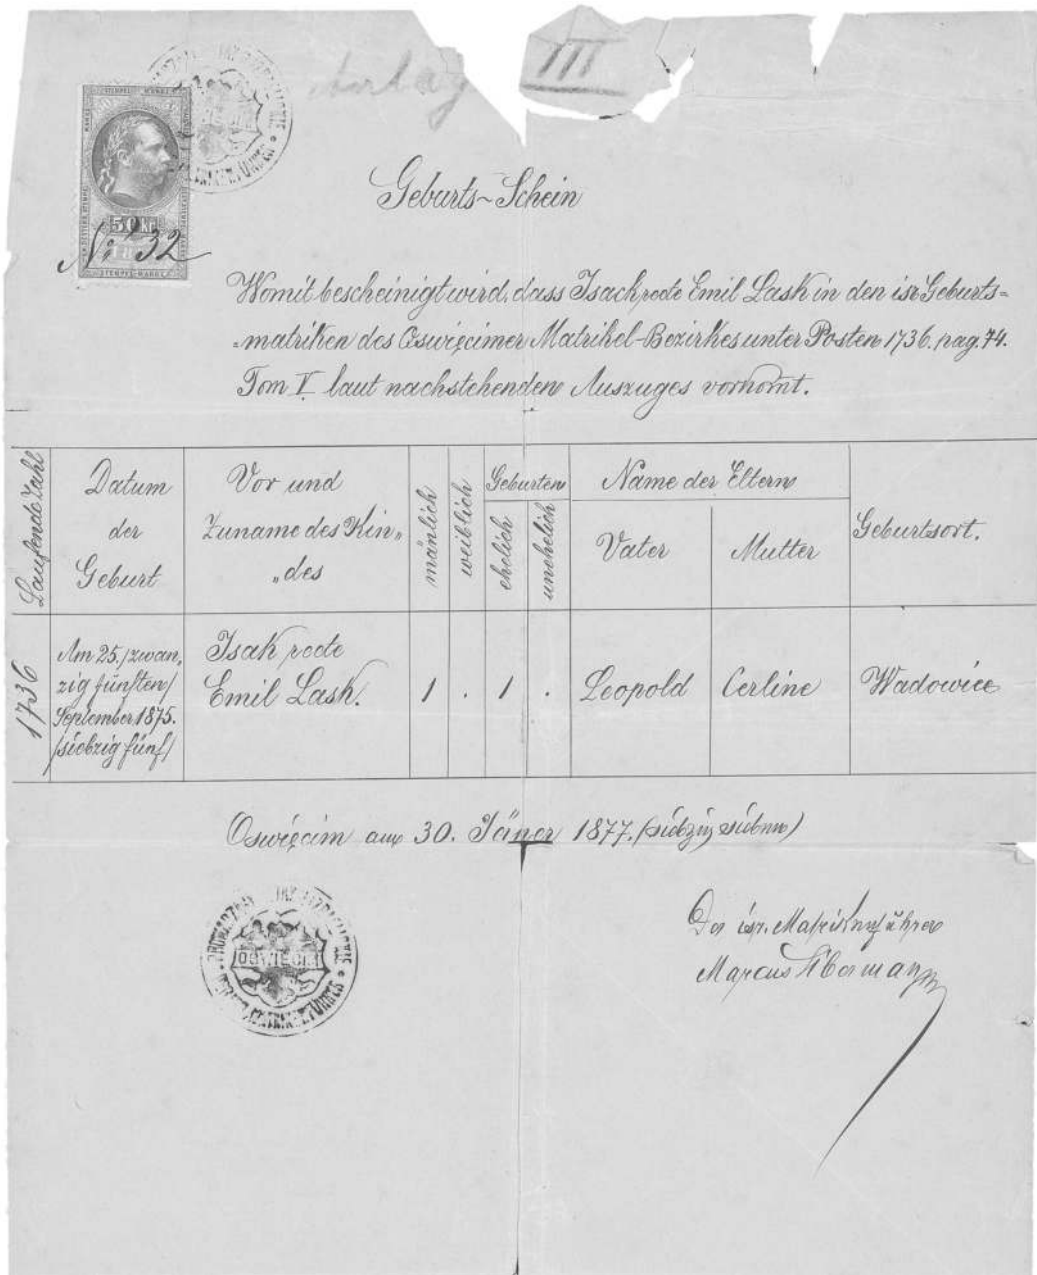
Anlage

III

50 Kr.

No 32

Geburts-Schein

Womit bescheinigt wird, dass Isach recte Emil Lash in den isr. Geburtsmatriken des Oswięcimer Matrikel-Bezirkes unter Posten 1736. pag. 74. Tom I. laut nachstehenden Auszuges vorkomt.

| Laufende Zahl | Datum der Geburt | Vor und Zuname des Kindes | mänlich | weiblich | Geburten ehelich | Geburten unehelich | Name der Eltern Vater | Name der Eltern Mutter | Geburtsort. |
|---|---|---|---|---|---|---|---|---|---|
| 1736 | Am 25. (zwanzig fünften) September 1875. (siebzig fünf) | Isak recte Emil Lash | 1 | . | 1 | . | Leopold | Cerline | Wadowice |

Oswięcim am 30. Jäner 1877. (siebzig sieben)

Der isr. Matrikenführer
Marcus Abermann

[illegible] OŚWIĘCIM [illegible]